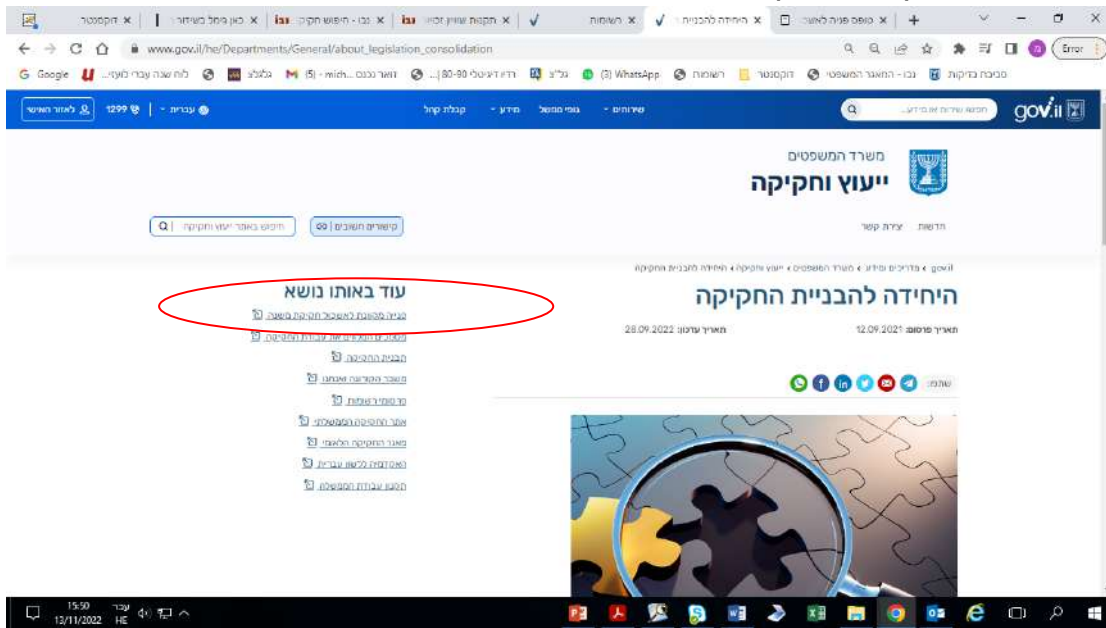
דוקסנטר x | כאן פיתל בשידור x | נבו - חיפוש חקיק x | תקנות שוויון זכויו x | רשומות | היחידה להבניית x | טופס פניה לאתר x | +

www.gov.il/he/Departments/General/about_legislation_consolidation

Error

G Google | לוח שנה עברי לועזי... | גלובס | (5) - mich... | דואר נכנס | רדיו דיגיטלי 80-90 ... | גל"צ | (3) WhatsApp | רשומות | דוקסנטר | נבו - המאגר המשפטי | סביבת בדיקות

gov.il | חפשו שירות או מידע... | שירותים | גופי ממשל | מידע | קבלת קהל | עברית | 1299 | לאזור האישי

משרד המשפטים
ייעוץ וחקיקה

חדשות | צרית קשר

קישורים חשובים | חיפוש באתר ייעוץ וחקיקה

gov.il › מדריכים ומידע › משרד המשפטים › ייעוץ וחקיקה › היחידה להבניית החקיקה

היחידה להבניית החקיקה

תאריך פרסום: 12.09.2021 תאריך עדכון: 28.09.2022

שתפו:

עוד באותו נושא
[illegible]
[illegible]
הבניית החקיקה
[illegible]
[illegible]
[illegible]
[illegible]
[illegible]
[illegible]

15:50 13/11/2022 עבר HE